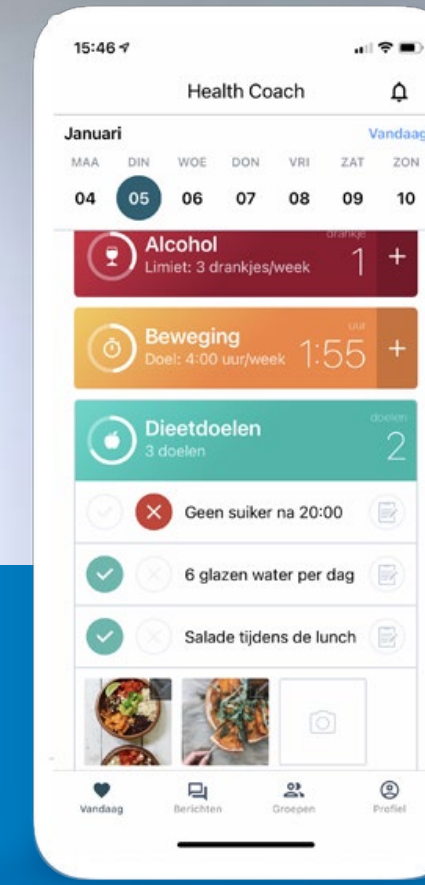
15:46

Health Coach

Januari

Vandaag

MAA 04

DIN 05

WOE 06

DON 07

VRI 08

ZAT 09

ZON 10

Alcohol

Limiet: 3 drankjes/week

drankje

1

+

Beweging

Doel: 4:00 uur/week

uur

1:55

+

Dieetdoelen

3 doelen

doelen

2

Geen suiker na 20:00

6 glazen water per dag

Salade tijdens de lunch

Vandaag

Berichten

Groepen

Profiel